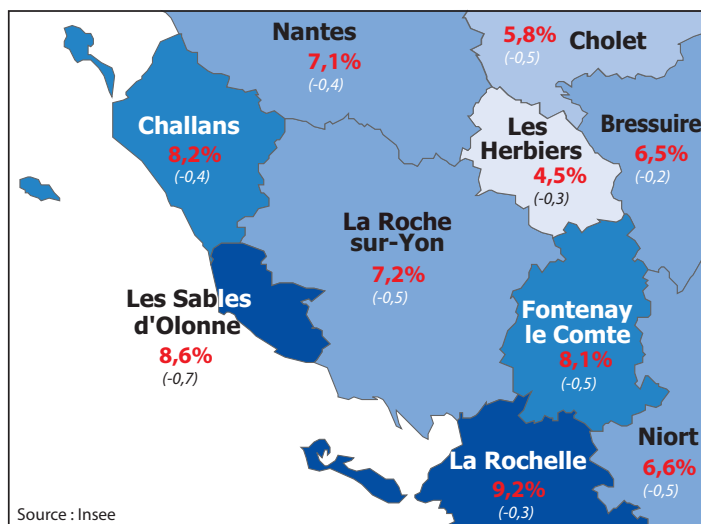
Nantes
7,1%
(-0,4)

5,8%
(-0,5)
Cholet

Challans
8,2%
(-0,4)

Les Herbiers
4,5%
(-0,3)

Bressuire
6,5%
(-0,2)

La Roche sur-Yon
7,2%
(-0,5)

Les Sables d'Olonne
8,6%
(-0,7)

Fontenay le Comte
8,1%
(-0,5)

Niort
6,6%
(-0,5)

La Rochelle
9,2%
(-0,3)

Source : Insee